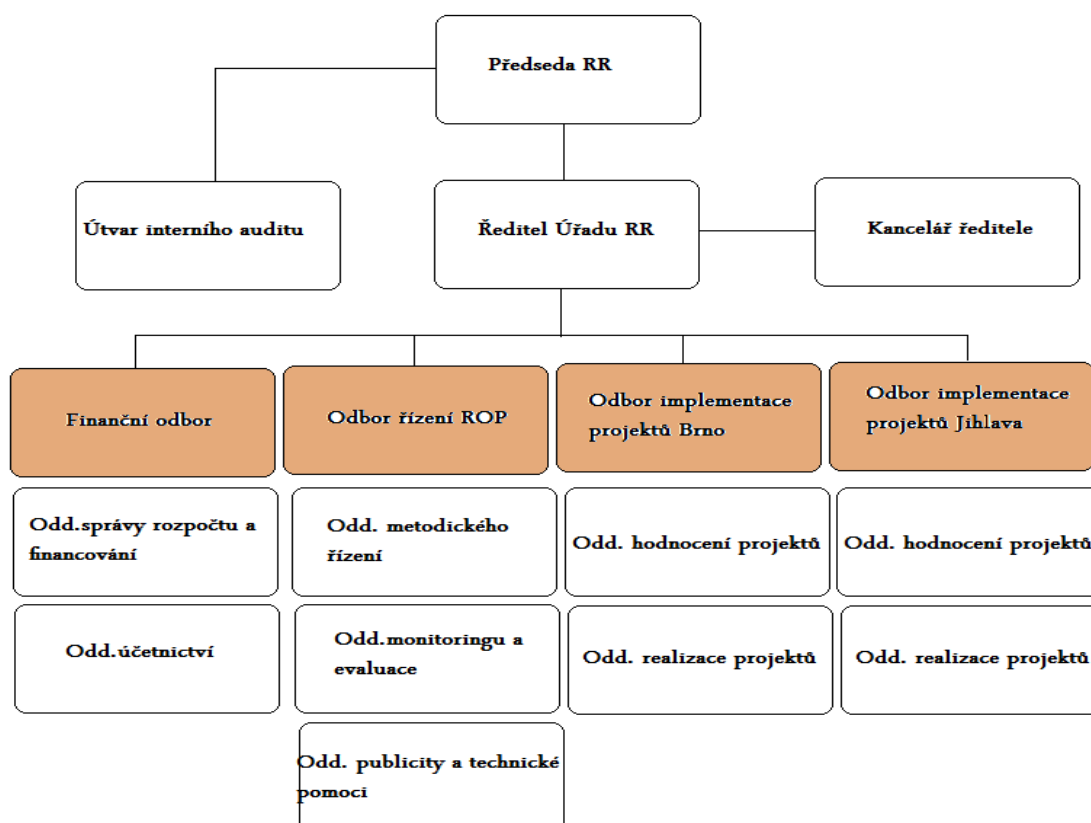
Předseda RR

Útvar interního auditu

Ředitel Úřadu RR

Kancelář ředitele

Finanční odbor

Odbor řízení ROP

Odbor implementace projektů Brno

Odbor implementace projektů Jihlava

Odd.správy rozpočtu a financování

Odd.účetnictví

Odd. metodického řízení

Odd.monitoringu a evaluace

Odd. publicity a technické pomoci

Odd. hodnocení projektů

Odd. realizace projektů

Odd. hodnocení projektů

Odd. realizace projektů